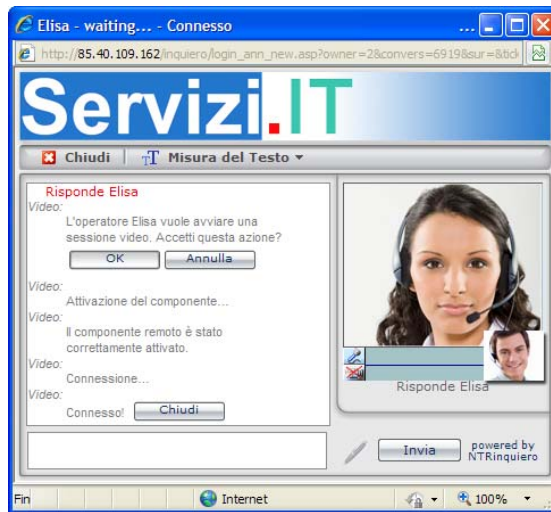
Elisa - waiting... - Connesso

http://85.40.109.162/inquiero/login_ann_new.asp?owner=2&convers=6919&sur=&tick

Servizi.IT

Chiudi | Misura del Testo ▾

Risponde Elisa

Video:
L'operatore Elisa vuole avviare una sessione video. Accetti questa azione?

OK Annulla

Video:
Attivazione del componente...

Video:
Il componente remoto è stato correttamente attivato.

Video:
Connessione...

Video:
Connesso! Chiudi

Risponde Elisa

Invia

powered by NTRinquiero

Fin

Internet

100%